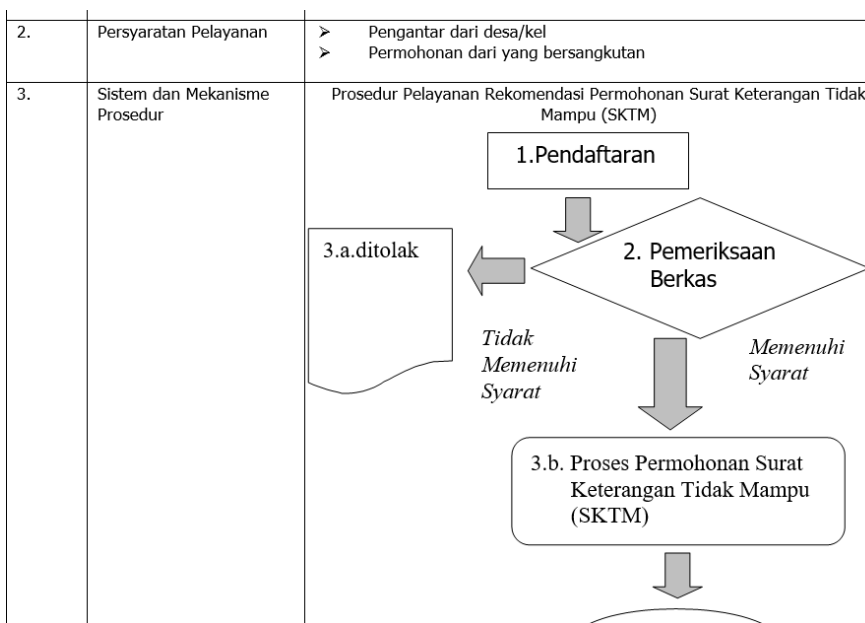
| | | |
|---|---|---|
| 2. | Persyaratan Pelayanan | ➢ Pengantar dari desa/kel<br>➢ Permohonan dari yang bersangkutan |
| 3. | Sistem dan Mekanisme Prosedur | Prosedur Pelayanan Rekomendasi Permohonan Surat Keterangan Tidak Mampu (SKTM) |

1.Pendaftaran

2. Pemeriksaan Berkas

3.a.ditolak

Tidak Memenuhi Syarat

Memenuhi Syarat

3.b. Proses Permohonan Surat Keterangan Tidak Mampu (SKTM)